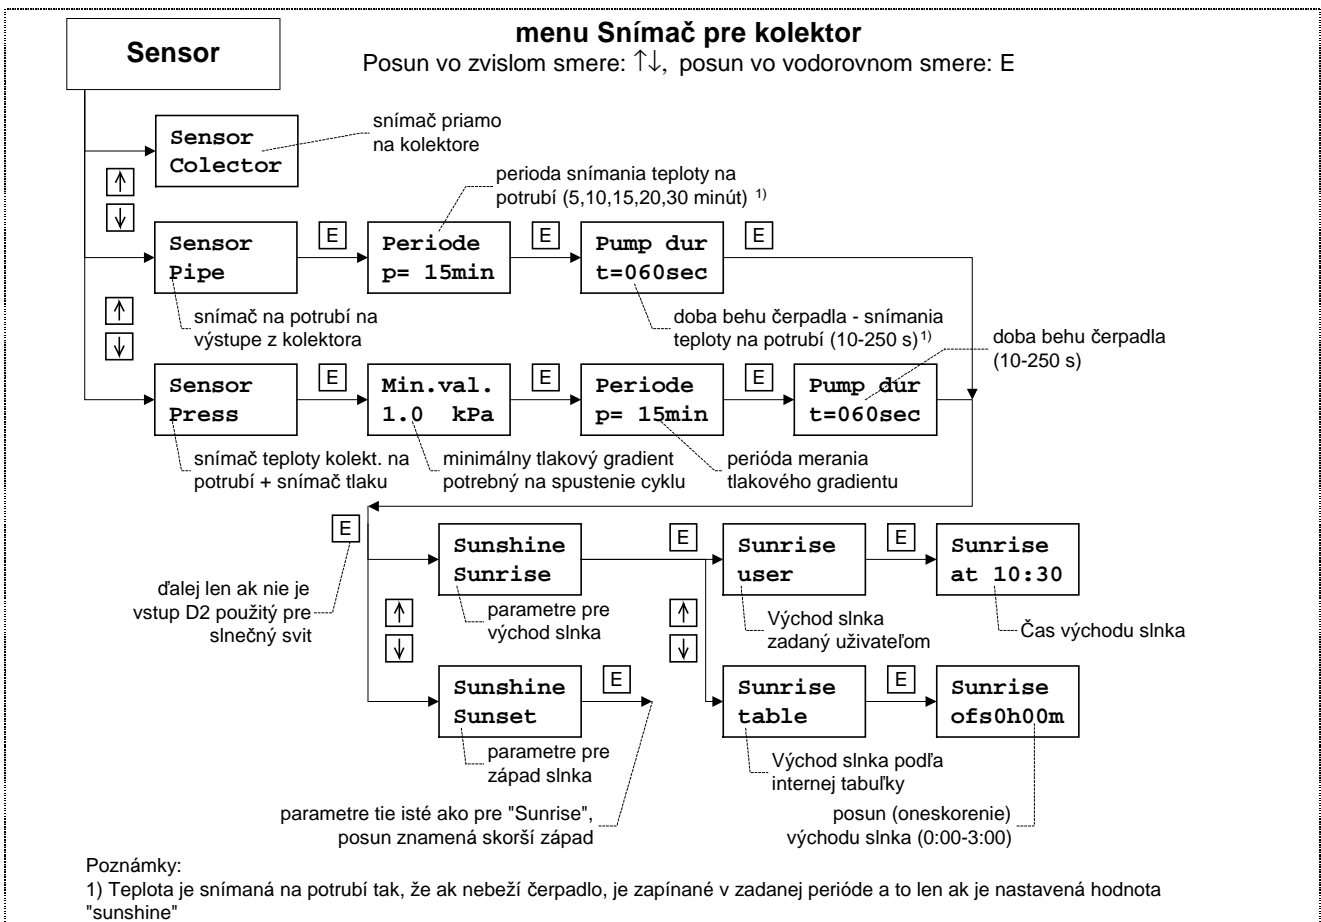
menu Snímač pre kolektor

Posun vo zvislom smere: ↑↓, posun vo vodorovnom smere: E

Sensor

Sensor Colector

snímač priamo na kolektore

↑
↓

Sensor Pipe

E

Periode p= 15min

perioda snímania teploty na potrubí (5,10,15,20,30 minút) $^{1)}$

E

Pump dur t=060sec

E

snímač na potrubí na výstupe z kolektora

doba behu čerpadla - snímania teploty na potrubí (10-250 s)$^{1)}$

doba behu čerpadla (10-250 s)

↑
↓

Sensor Press

E

Min.val. 1.0 kPa

E

Periode p= 15min

E

Pump dur t=060sec

snímač teploty kolekt. na potrubí + snímač tlaku

minimálny tlakový gradient potrebný na spustenie cyklu

perióda merania tlakového gradientu

E

ďalej len ak nie je vstup D2 použitý pre slnečný svit

Sunshine Sunrise

parametre pre východ slnka

E

Sunrise user

Východ slnka zadaný uživateľom

E

Sunrise at 10:30

Čas východu slnka

↑
↓

↑
↓

Sunshine Sunset

E

parametre pre západ slnka

Sunrise table

E

Sunrise ofs0h00m

Východ slnka podľa internej tabuľky

parametre tie isté ako pre "Sunrise", posun znamená skorší západ

posun (oneskorenie) východu slnka (0:00-3:00)

Poznámky:
1) Teplota je snímaná na potrubí tak, že ak nebeží čerpadlo, je zapínané v zadanej perióde a to len ak je nastavená hodnota "sunshine"